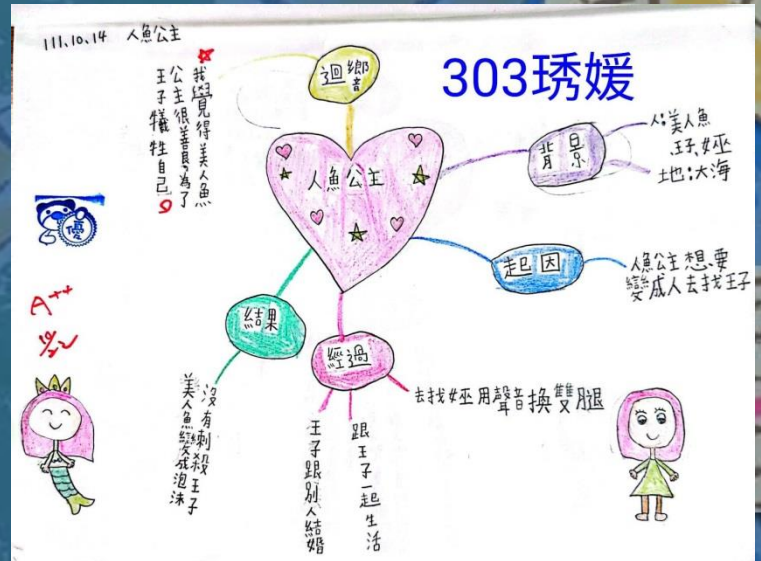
111.10.14 人魚公主

303琇媛

迴響

我覺得美人魚公主很善良，為了王子犧牲自己

人魚公主

背景

人：美人魚、王子、巫婆
地：大海

起因

人魚公主想要變成人去找王子

經過

去找巫婆用聲音換雙腿

跟王子一起生活

王子跟別人結婚

結果

美人魚沒有刺殺王子變成泡沫

A++

優